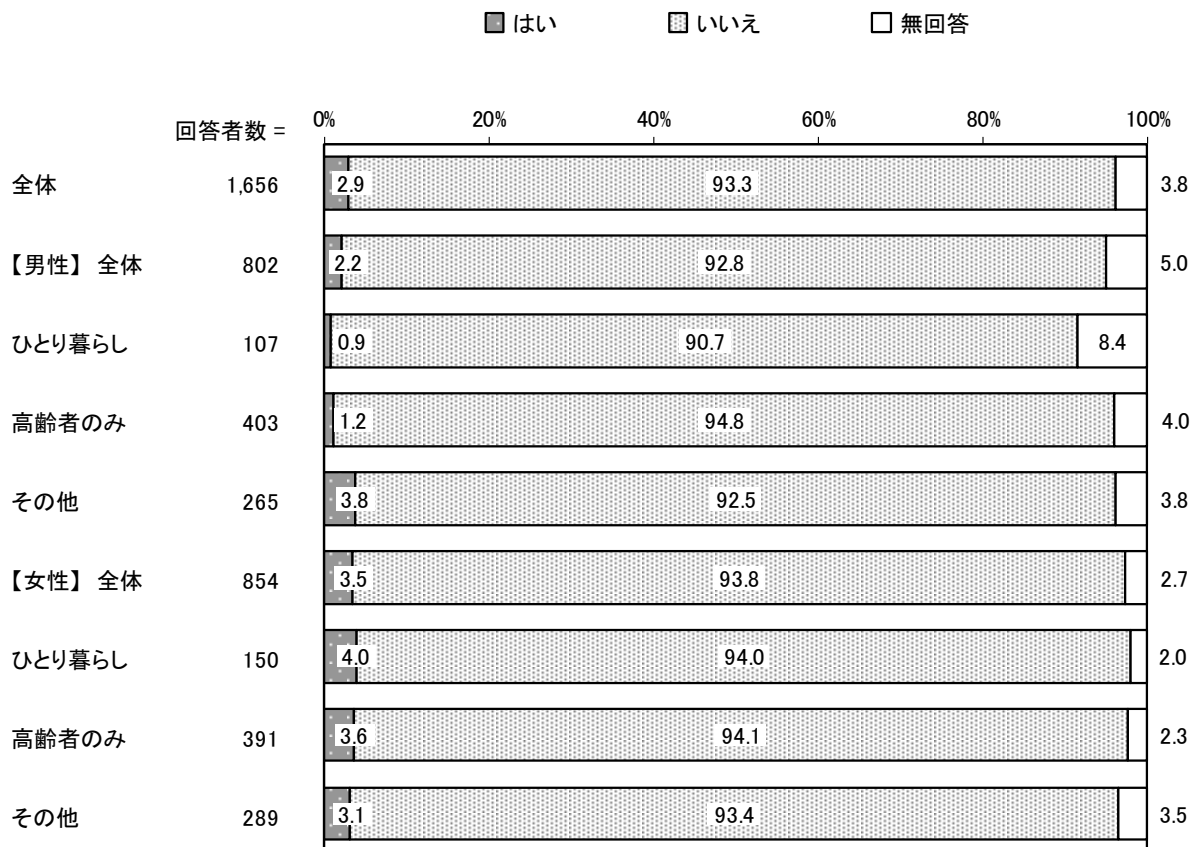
はい　いいえ　無回答

| | 回答者数 = | はい | いいえ | 無回答 |
|---|---|---|---|---|
| 全体 | 1,656 | 2.9 | 93.3 | 3.8 |
| 【男性】 全体 | 802 | 2.2 | 92.8 | 5.0 |
| ひとり暮らし | 107 | 0.9 | 90.7 | 8.4 |
| 高齢者のみ | 403 | 1.2 | 94.8 | 4.0 |
| その他 | 265 | 3.8 | 92.5 | 3.8 |
| 【女性】 全体 | 854 | 3.5 | 93.8 | 2.7 |
| ひとり暮らし | 150 | 4.0 | 94.0 | 2.0 |
| 高齢者のみ | 391 | 3.6 | 94.1 | 2.3 |
| その他 | 289 | 3.1 | 93.4 | 3.5 |

0%　20%　40%　60%　80%　100%